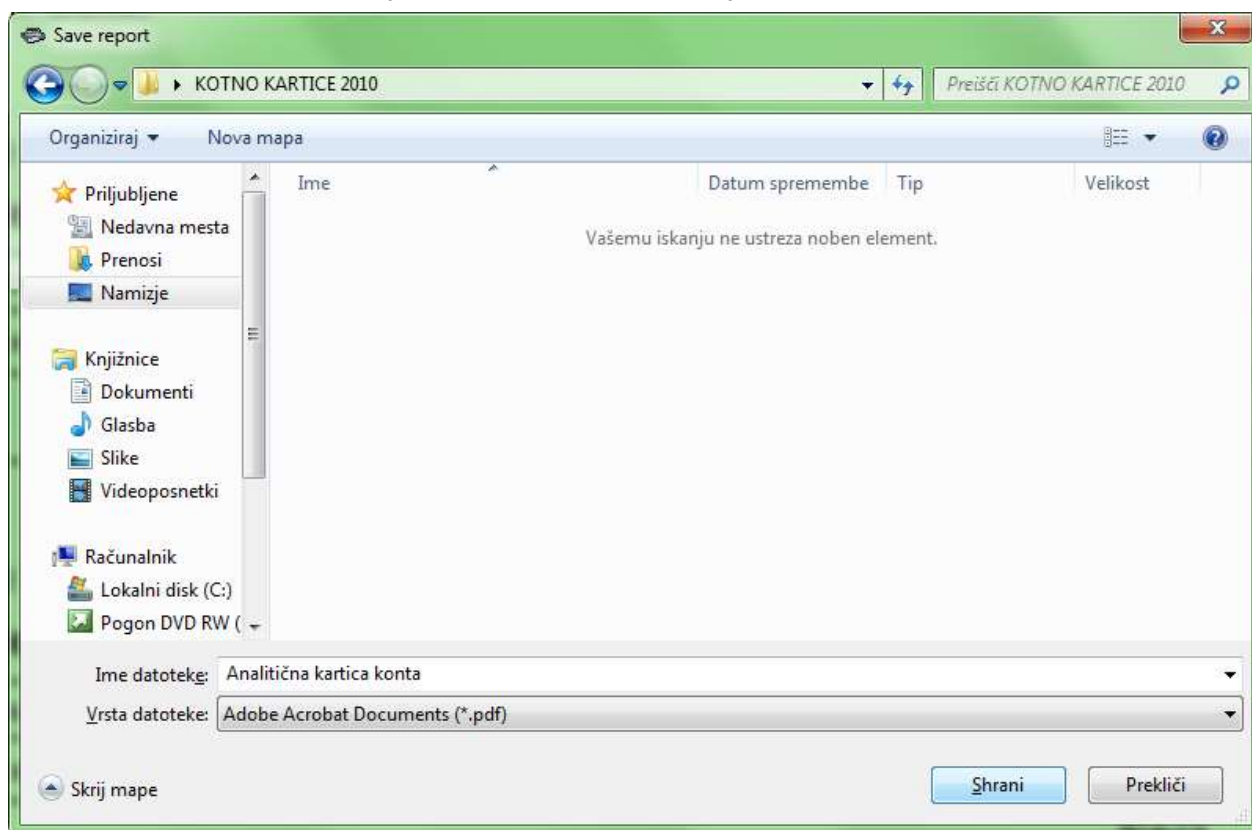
Save report

KOTNO KARTICE 2010

Preišči KOTNO KARTICE 2010

Organiziraj ▾ Nova mapa

Priljubljene
Nedavna mesta
Prenosi
Namizje

Knjižnice
Dokumenti
Glasba
Slike
Videoposnetki

Računalnik
Lokalni disk (C:)
Pogon DVD RW (

| Ime | Datum spremembe | Tip | Velikost |
|---|---|---|---|

Vašemu iskanju ne ustreza noben element.

Ime datoteke: Analitična kartica konta

Vrsta datoteke: Adobe Acrobat Documents (*.pdf)

Skrij mape

Shrani

Prekliči